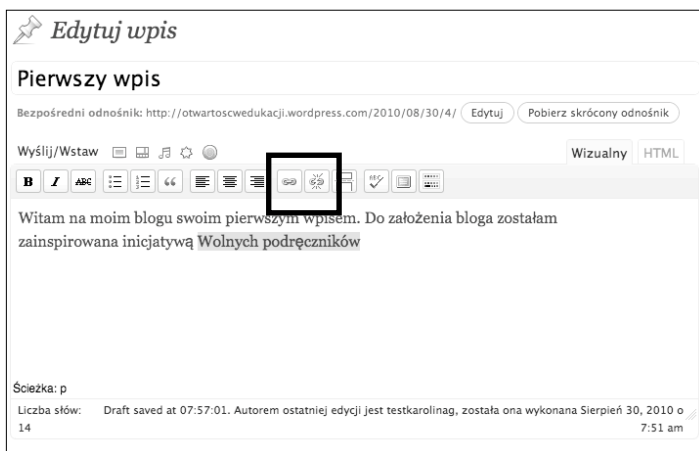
Edytuj wpis

Pierwszy wpis

Bezpośredni odnośnik: http://otwartoscwedukacji.wordpress.com/2010/08/30/4/ Edytuj Pobierz skrócony odnośnik

Wyślij/Wstaw

Wizualny HTML

B I ABC

Witam na moim blogu swoim pierwszym wpisem. Do założenia bloga zostałam zainspirowana inicjatywą Wolnych podręczników

Ścieżka: p

Liczba słów: 14

Draft saved at 07:57:01. Autorem ostatniej edycji jest testkarolinag, została ona wykonana Sierpień 30, 2010 o 7:51 am